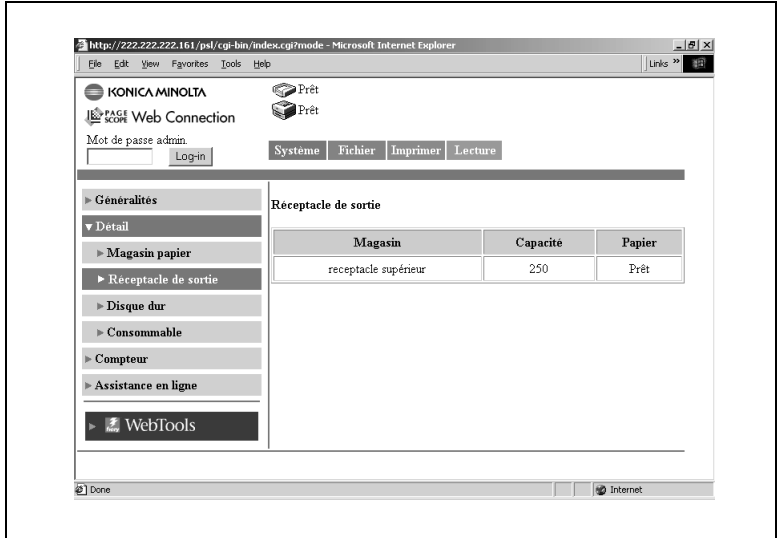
http://222.222.222.161/psl/cgi-bin/index.cgi?mode - Microsoft Internet Explorer

File Edit View Favorites Tools Help

Links »

KONICA MINOLTA

PAGE SCOPE Web Connection

Prêt

Prêt

Mot de passe admin.

Log-in

Système | Fichier | Imprimer | Lecture

► Généralités

▼ Détail

► Magasin papier

► Réceptacle de sortie

► Disque dur

► Consommable

► Compteur

► Assistance en ligne

► WebTools

Réceptacle de sortie

| Magasin | Capacité | Papier |
|---|---|---|
| receptacle supérieur | 250 | Prêt |

Done

Internet